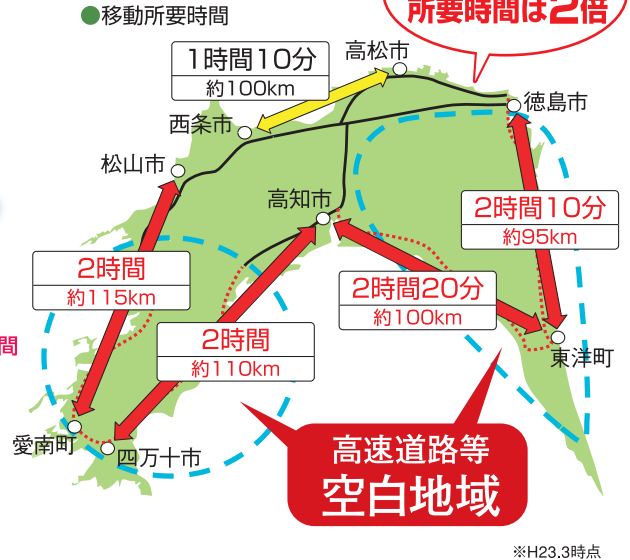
●移動所要時間

所要時間は2倍

1時間10分
約100km

高松市

徳島市

西条市

松山市

高知市

2時間10分
約95km

2時間
約115km

2時間20分
約100km

間

2時間
約110km

東洋町

愛南町

四万十市

高速道路等
空白地域

※H23.3時点